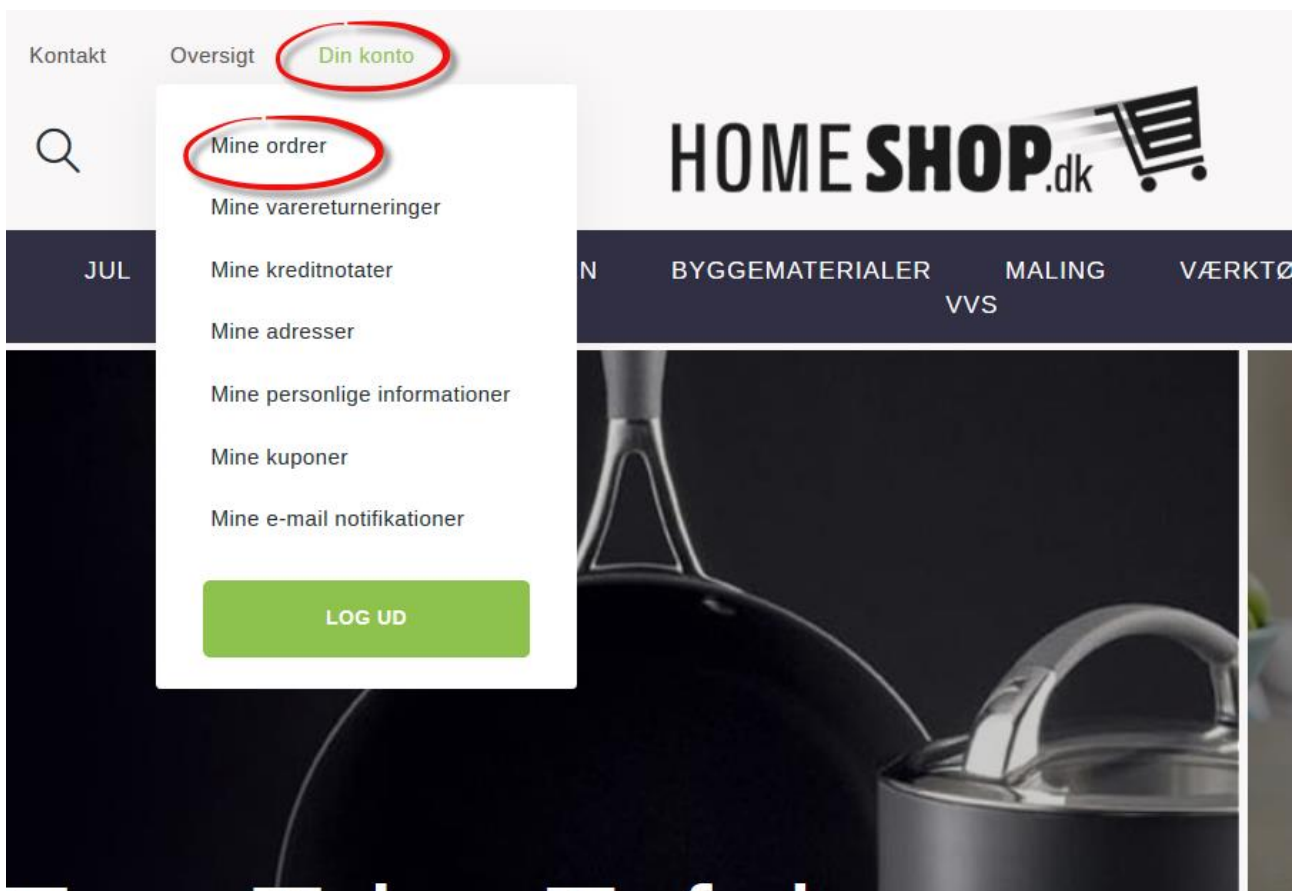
Kontakt Oversigt Din konto

Mine ordrer

Mine varereturneringer

Mine kreditnotater

Mine adresser

Mine personlige informationer

Mine kuponer

Mine e-mail notifikationer

LOG UD

HOMESHOP.dk

JUL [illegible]N BYGGEMATERIALER MALING VÆRKTØ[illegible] VVS